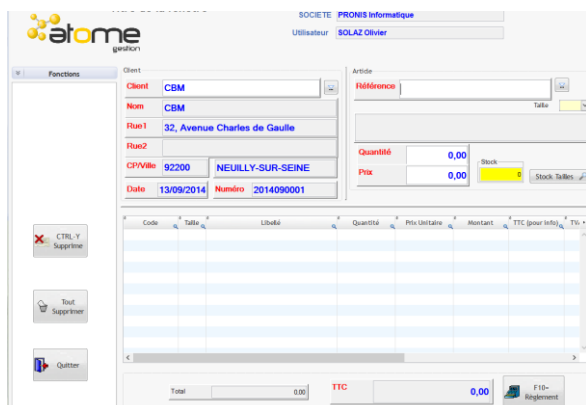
atome
gestion

SOCIETE PRONIS Informatique
Utilisateur SOLAZ Olivier

Fonctions

Client
Client CBM ...
Nom CBM
Rue1 32, Avenue Charles de Gaulle
Rue2
CP/Ville 92200 NEUILLY-SUR-SEINE
Date 13/09/2014 Numéro 2014090001

Article
Référence ...
Taille
Quantité 0,00
Prix 0,00
Stock 0
Stock Tailles

| Code | Taille | Libellé | Quantité | Prix Unitaire | Montant | TTC (pour Info) | TV |
|---|---|---|---|---|---|---|---|

CTRL-Y Supprime

Tout Supprimer

Quitter

Total 0,00

TTC 0,00

F10- Règlement